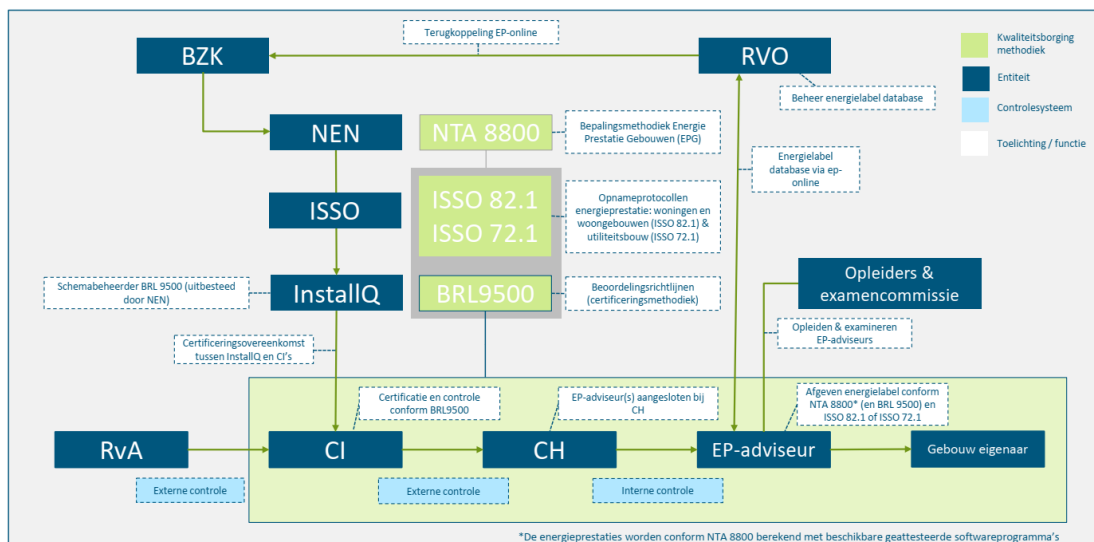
Terugkoppeling EP-online

BZK

RVO

Kwaliteitsborging methodiek

Entiteit

Controlesysteem

Toelichting / functie

Beheer energielabel database

NEN

NTA 8800

Bepalingsmethodiek Energie Prestatie Gebouwen (EPG)

Energielabel database via ep-online

ISSO

ISSO 82.1
ISSO 72.1

Opnameprotocollen energieprestatie: woningen en woongebouwen (ISSO 82.1) & utiliteitsbouw (ISSO 72.1)

Schemabeheerder BRL 9500 (uitbesteed door NEN)

InstallQ

BRL9500

Beoordelingsrichtlijnen (certificeringsmethodiek)

Opleiders & examencommissie

Opleiden & examineren EP-adviseurs

Certificeringsovereenkomst tussen InstallQ en CI's

Certificatie en controle conform BRL9500

EP-adviseur(s) aangesloten bij CH

Afgeven energielabel conform NTA 8800* (en BRL 9500) en ISSO 82.1 of ISSO 72.1

RvA

CI

CH

EP-adviseur

Gebouw eigenaar

Externe controle

Externe controle

Interne controle

*De energieprestaties worden conform NTA 8800 berekend met beschikbare geattesteerde softwareprogramma's